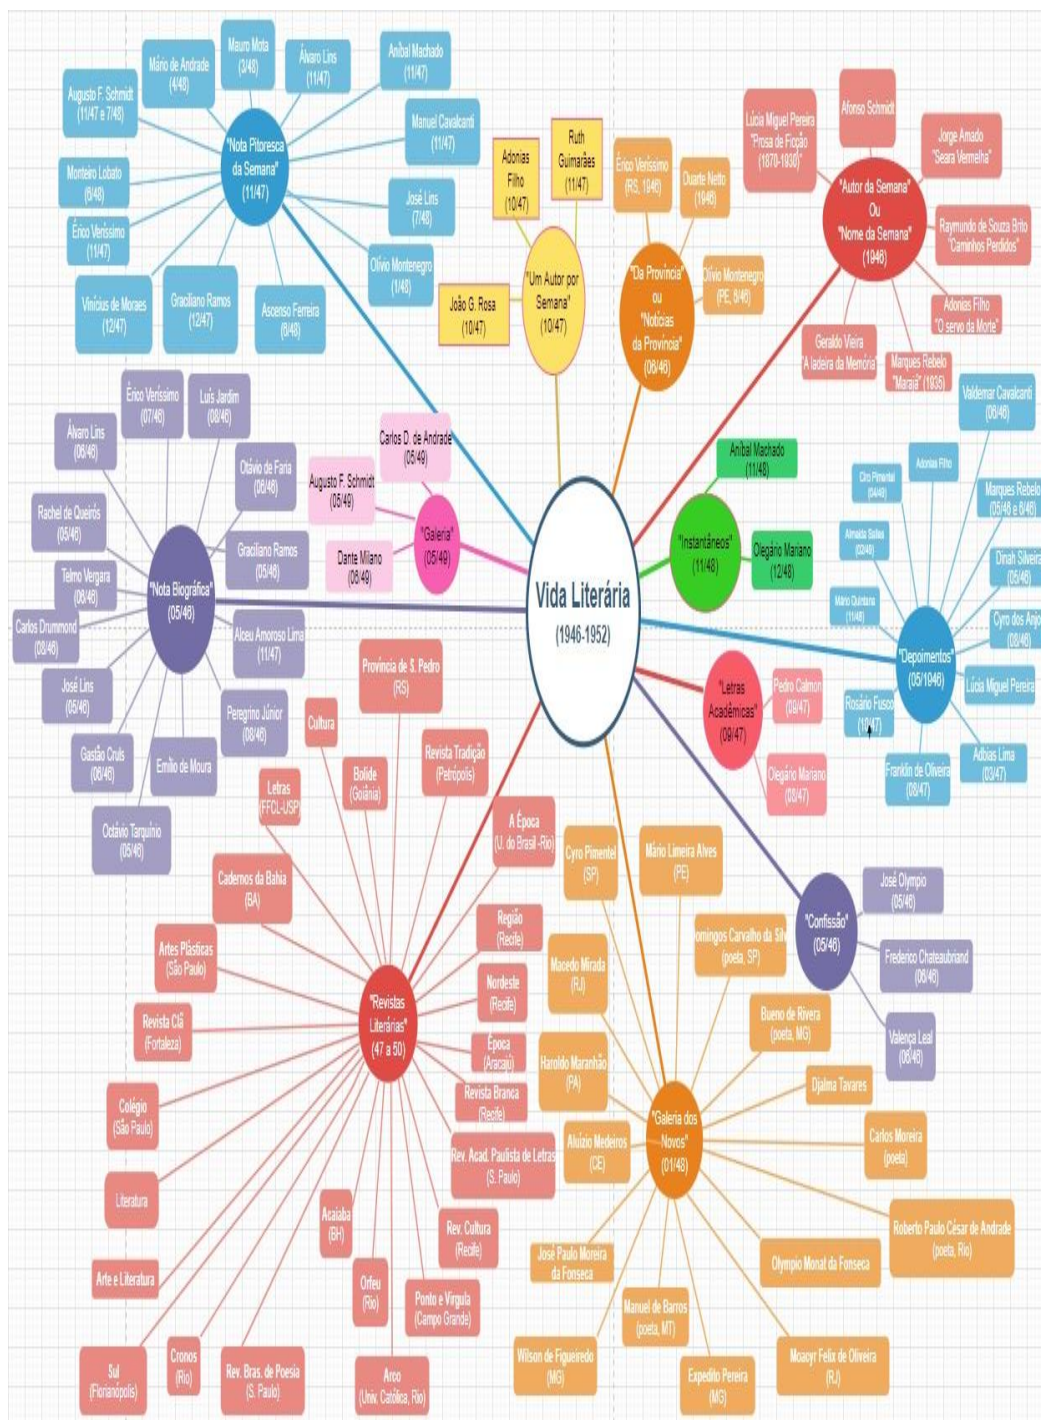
Vida Literária
(1946-1952)

"Nota Pitoresca da Semana" (11/47)
Augusto F. Schmidt (11/47 e 7/48)
Mário de Andrade (4/48)
Mauro Mota (3/48)
Álvaro Lins (11/47)
Aníbal Machado (11/47)
Manuel Cavalcanti (11/47)
José Lins (7/48)
Olívio Montenegro (1/48)
Ascenso Ferreira (6/48)
Graciliano Ramos (12/47)
Vinícius de Moraes (12/47)
Érico Veríssimo (11/47)
Monteiro Lobato (6/48)

"Um Autor por Semana" (10/47)
Adonias Filho (10/47)
Ruth Guimarães (11/47)
João G. Rosa (10/47)

"Da Província" ou "Notícias da Província" (06/46)
Érico Veríssimo (RS, 1946)
Duarte Netto (1946)
Olívio Montenegro (PE, 6/46)

"Autor da Semana" Ou "Nome da Semana" (1946)
Lúcia Miguel Pereira "Prosa de Ficção (1870-1930)"
Afonso Schmidt
Jorge Amado "Seara Vermelha"
Raymundo de Souza Brito "Caminhos Perdidos"
Adonias Filho "O servo da Morte"
Marques Rebelo "Marajá" (1935)
Geraldo Vieira "A ladeira da Memória"

"Nota Biográfica" (05/46)
Érico Veríssimo (07/46)
Luís Jardim (08/46)
Álvaro Lins (06/46)
Otávio de Faria (06/46)
Rachel de Queirós (05/46)
Graciliano Ramos (05/46)
Telmo Vergara (06/46)
Carlos Drummond (06/46)
Alceu Amoroso Lima (11/47)
José Lins (05/46)
Peregrino Júnior (08/46)
Gastão Cruls (06/46)
Emílio de Moura
Octávio Tarquínio (06/46)

"Galeria" (05/49)
Carlos D. de Andrade (05/49)
Augusto F. Schmidt (05/49)
Dante Milano (06/49)

"Instantâneos" (11/48)
Aníbal Machado (11/48)
Olegário Mariano (12/48)

"Depoimentos" (05/1946)
Valdemar Cavalcanti (06/46)
Adonias Filho
Ciro Pimentel (04/48)
Marques Rebelo (05/46 e 6/46)
Almeida Salles (02/48)
Dinah Silveira (05/46)
Mário Quintana (11/48)
Cyro dos Anjos (08/46)
Lúcia Miguel Pereira
Rosário Fusco (10/47)
Adbias Lima (03/47)
Franklin de Oliveira (08/47)

"Letras Acadêmicas" (09/47)
Pedro Calmon (09/47)
Olegário Mariano (09/47)

"Confissão" (05/46)
José Olympio (05/46)
Frederico Chateaubriand (06/46)
Valença Leal (06/46)

"Revistas Literárias" (47 a 50)
Província de S. Pedro (RS)
Cultura
Bolide (Goiânia)
Revista Tradição (Petrópolis)
Letras (FFCL-USP)
A Época (U. do Brasil -Rio)
Cadernos da Bahia (BA)
Região (Recife)
Artes Plásticas (São Paulo)
Nordeste (Recife)
Revista Clã (Fortaleza)
Época (Aracaju)
Revista Branca (Recife)
Colégio (São Paulo)
Rev. Acad. Paulista de Letras (S. Paulo)
Literatura
Acaiaba (BH)
Rev. Cultura (Recife)
Arte e Literatura
Orfeu (Rio)
Ponto e Vírgula (Campo Grande)
Sul (Florianópolis)
Cronos (Rio)
Rev. Bras. de Poesia (S. Paulo)
Arco (Univ. Católica, Rio)

"Galeria dos Novos" (01/48)
Cyro Pimentel (SP)
Mário Limeira Alves (PE)
Macedo Mirada (RJ)
omingos Carvalho da Silv (poeta, SP)
Bueno de Rivera (poeta, MG)
Haroldo Maranhão (PA)
Djalma Tavares
Aluízio Medeiros (CE)
Carlos Moreira (poeta)
Roberto Paulo César de Andrade (poeta, Rio)
José Paulo Moreira da Fonseca
Olympio Monat da Fonseca
Manuel de Barros (poeta, MT)
Wilson de Figueiredo (MG)
Expedito Pereira (MG)
Moacyr Felix de Oliveira (RJ)